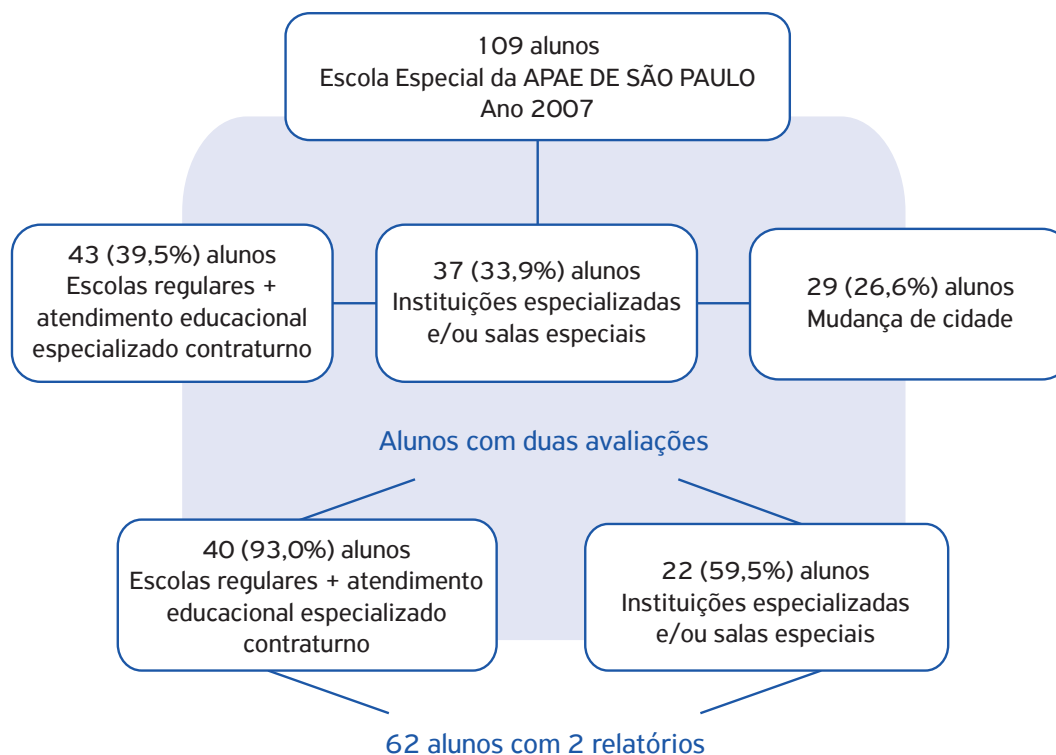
109 alunos
Escola Especial da APAE DE SÃO PAULO
Ano 2007

43 (39,5%) alunos
Escolas regulares + atendimento educacional especializado contraturno

37 (33,9%) alunos
Instituições especializadas e/ou salas especiais

29 (26,6%) alunos
Mudança de cidade

Alunos com duas avaliações

40 (93,0%) alunos
Escolas regulares + atendimento educacional especializado contraturno

22 (59,5%) alunos
Instituições especializadas e/ou salas especiais

62 alunos com 2 relatórios